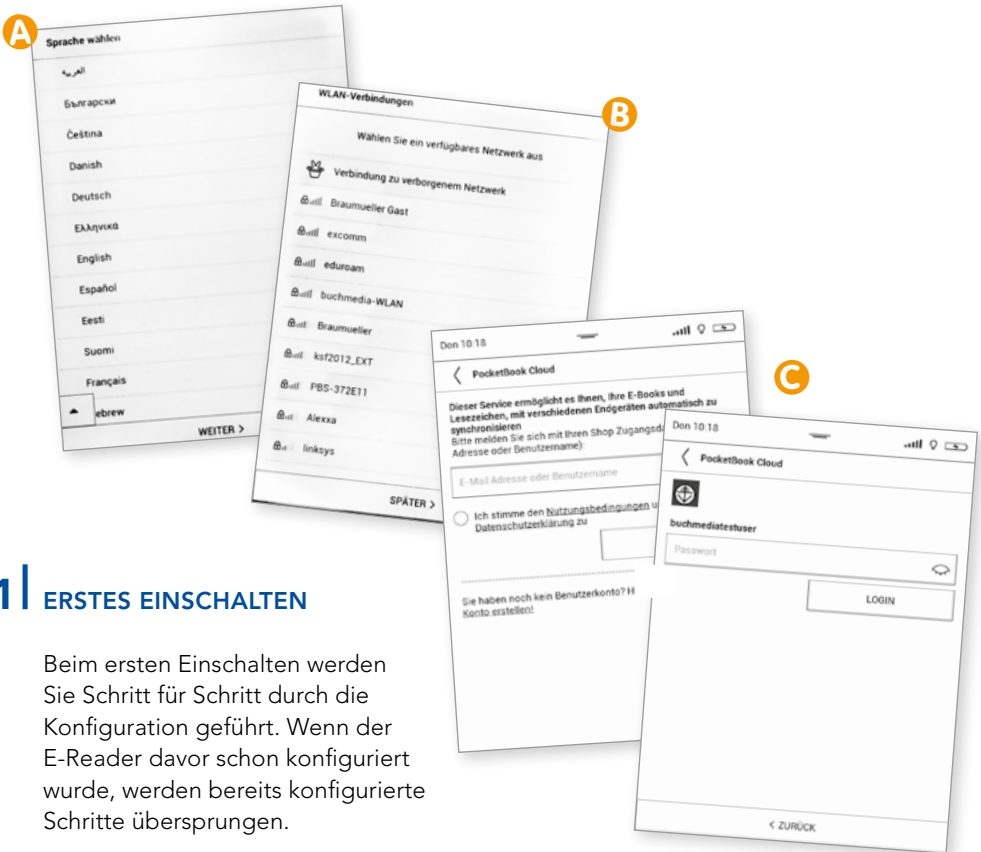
A

Sprache wählen

العربية

Български

Čeština

Danish

Deutsch

Ελληνικά

English

Español

Eesti

Suomi

Français

Hebrew

WEITER >

WLAN-Verbindungen

B

Wählen Sie ein verfügbares Netzwerk aus

Verbindung zu verborgenem Netzwerk

Braumueller Gast

excomm

eduroam

buchmedia-WLAN

Braumueller

ksf2012_EXT

PBS-372E11

Alexxa

linksys

SPÄTER >

Don 10:18

PocketBook Cloud

Dieser Service ermöglicht es Ihnen, Ihre E-Books und Lesezeichen, mit verschiedenen Endgeräten automatisch zu synchronisieren

Bitte melden Sie sich mit Ihren Shop Zugangsd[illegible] Adresse oder Benutzername)

E-Mail Adresse oder Benutzername

Ich stimme den Nutzungsbedingungen u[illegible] Datenschutzerklärung zu

Sie haben noch kein Benutzerkonto? H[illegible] Konto erstellen!

C

Don 10:18

PocketBook Cloud

buchmediatestuser

Passwort

LOGIN

< ZURÜCK

1 ERSTES EINSCHALTEN

Beim ersten Einschalten werden Sie Schritt für Schritt durch die Konfiguration geführt. Wenn der E-Reader davor schon konfiguriert wurde, werden bereits konfigurierte Schritte übersprungen.